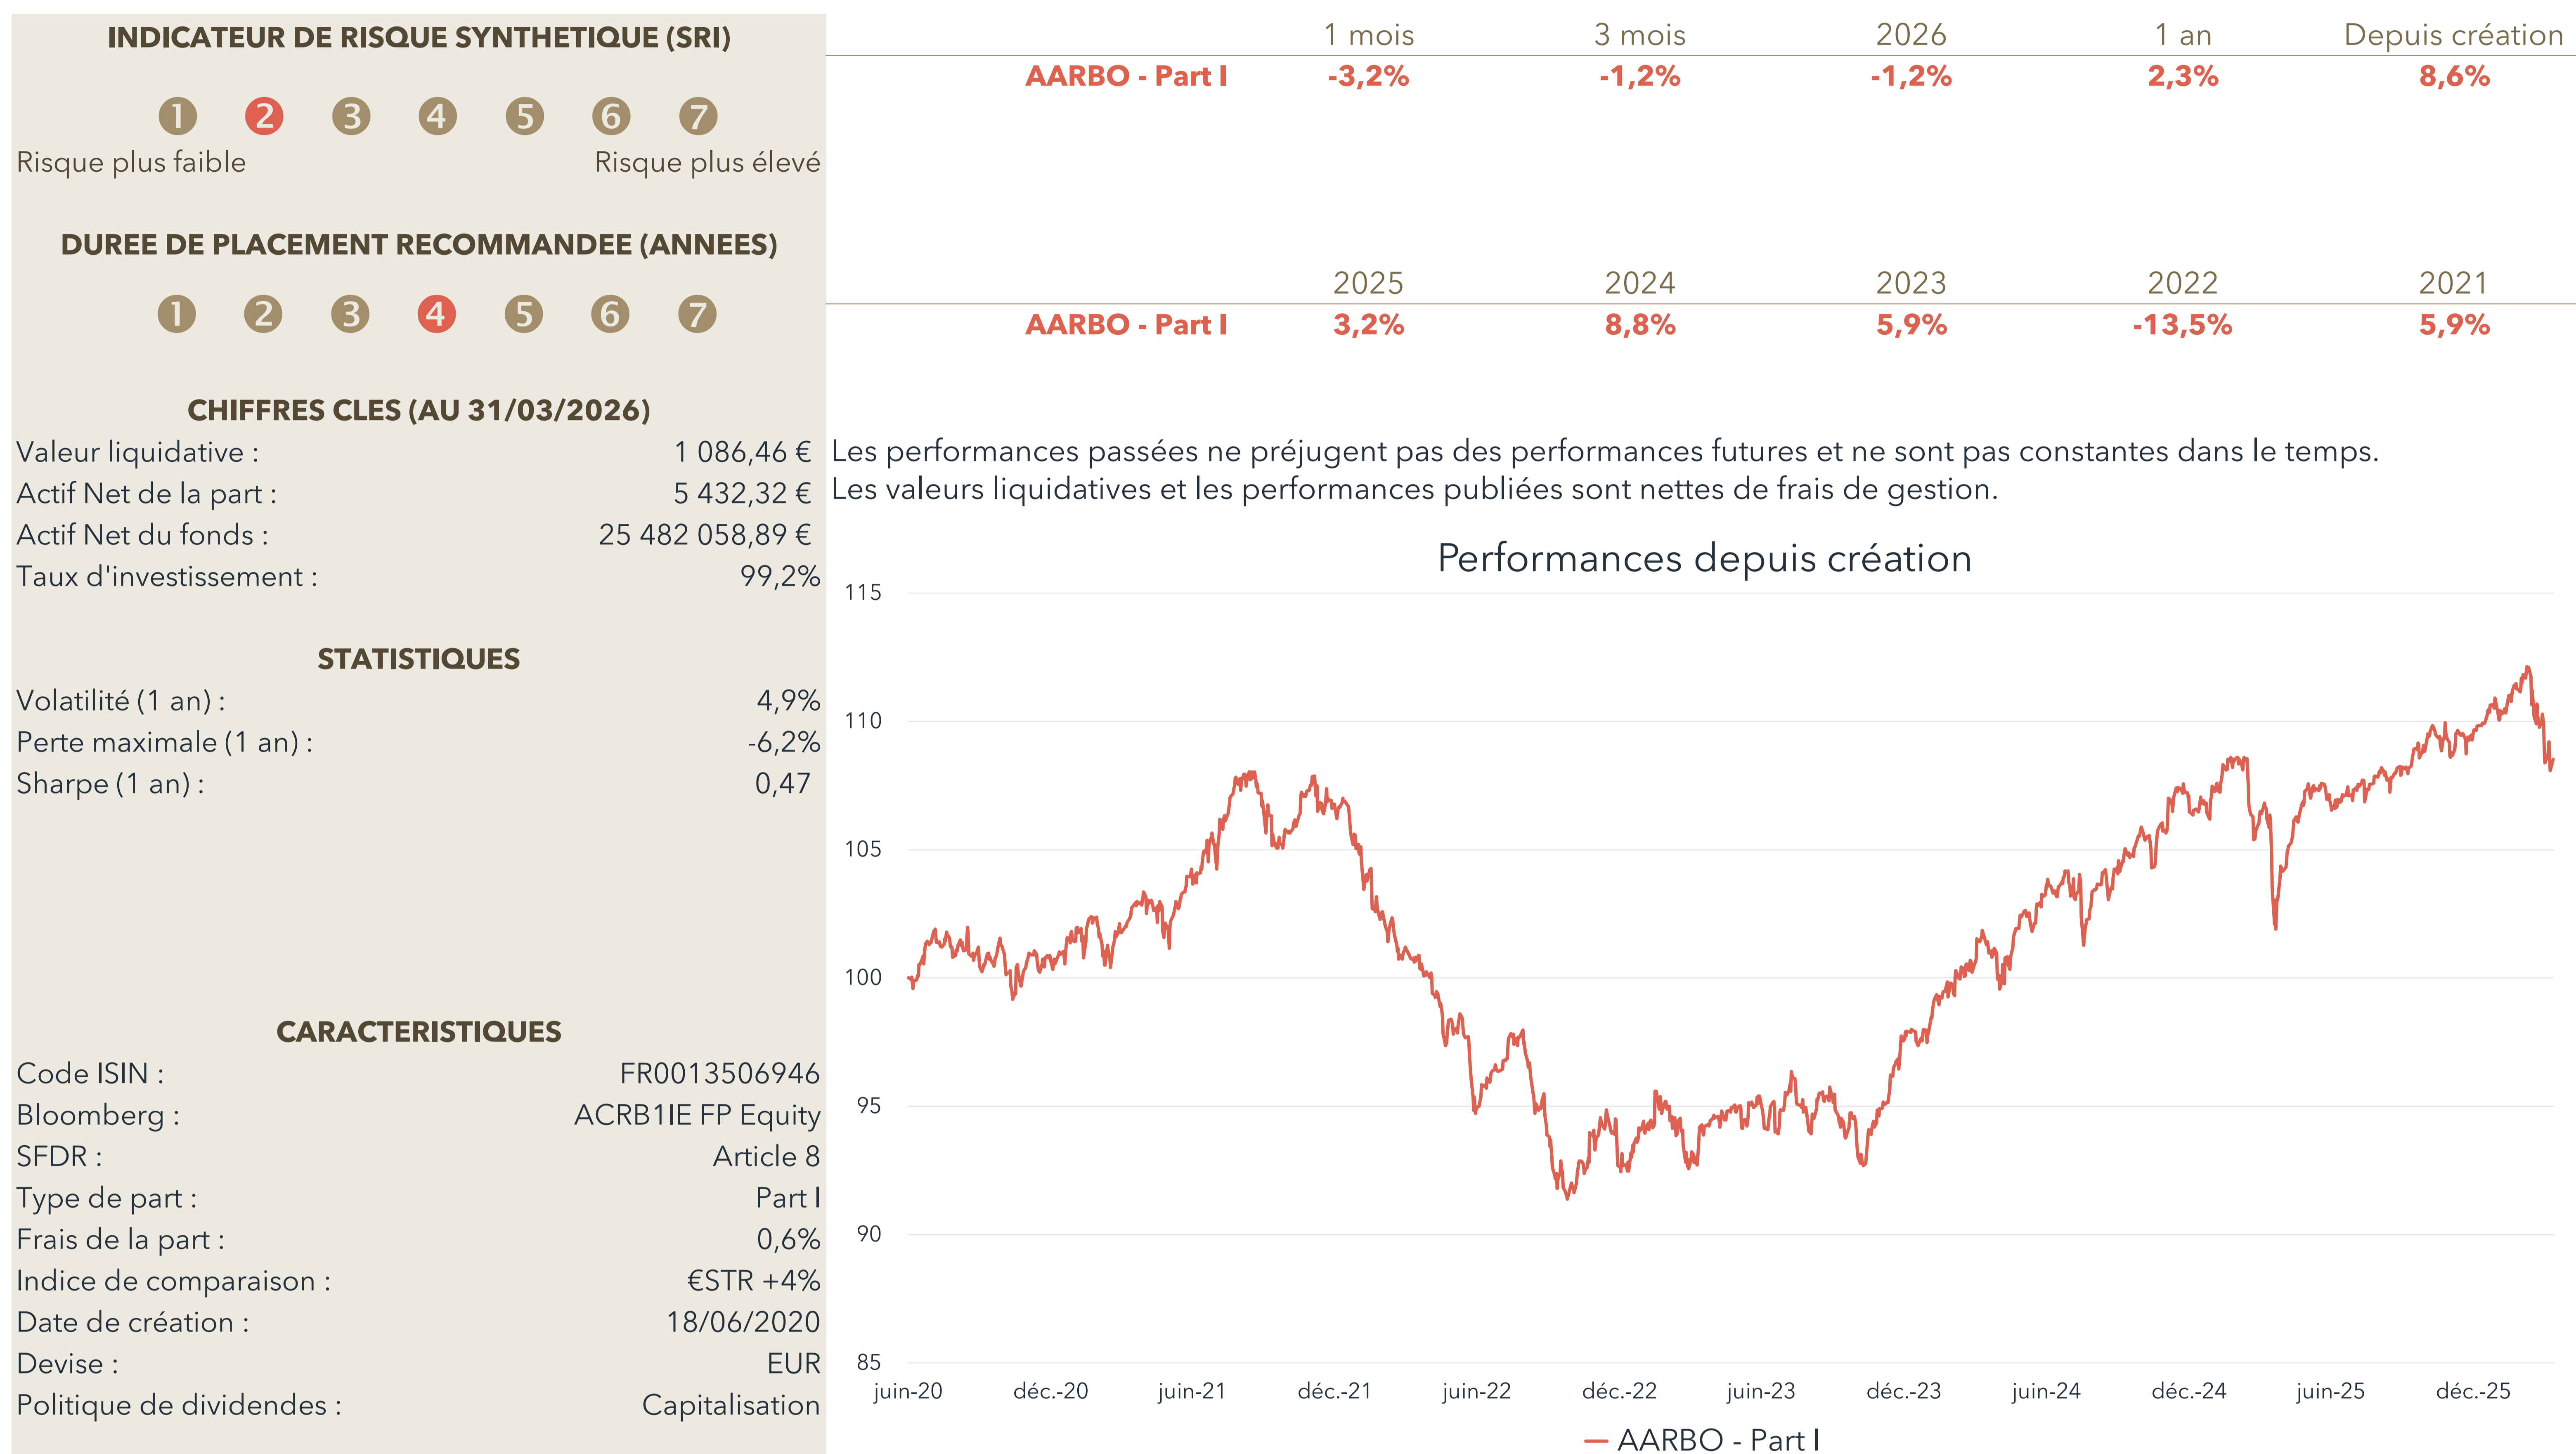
INDICATEUR DE RISQUE SYNTHETIQUE (SRI)

1 2 3 4 5 6 7

Risque plus faible Risque plus élevé

DUREE DE PLACEMENT RECOMMANDEE (ANNEES)

1 2 3 4 5 6 7

CHIFFRES CLES (AU 31/03/2026)

Valeur liquidative : 1 086,46 €
Actif Net de la part : 5 432,32 €
Actif Net du fonds : 25 482 058,89 €
Taux d'investissement : 99,2%

STATISTIQUES

Volatilité (1 an) : 4,9%
Perte maximale (1 an) : -6,2%
Sharpe (1 an) : 0,47

CARACTERISTIQUES

Code ISIN : FR0013506946
Bloomberg : ACRB1IE FP Equity
SFDR : Article 8
Type de part : Part I
Frais de la part : 0,6%
Indice de comparaison : €STR +4%
Date de création : 18/06/2020
Devise : EUR
Politique de dividendes : Capitalisation

| | 1 mois | 3 mois | 2026 | 1 an | Depuis création |
|---|---|---|---|---|---|
| AARBO - Part I | -3,2% | -1,2% | -1,2% | 2,3% | 8,6% |

| | 2025 | 2024 | 2023 | 2022 | 2021 |
|---|---|---|---|---|---|
| AARBO - Part I | 3,2% | 8,8% | 5,9% | -13,5% | 5,9% |

Les performances passées ne préjugent pas des performances futures et ne sont pas constantes dans le temps.
Les valeurs liquidatives et les performances publiées sont nettes de frais de gestion.

Performances depuis création

115
110
105
100
95
90
85

juin-20 déc.-20 juin-21 déc.-21 juin-22 déc.-22 juin-23 déc.-23 juin-24 déc.-24 juin-25 déc.-25

AARBO - Part I